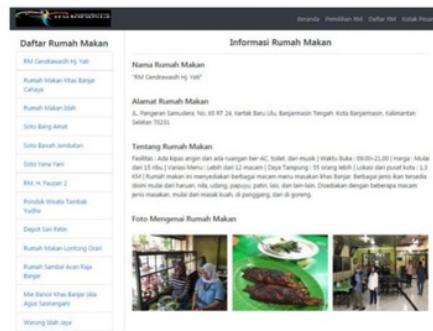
Beranda Pemilihan RM Daftar RM Kotak Pesan

Daftar Rumah Makan

RM Cendrawasih Hj. Yati

Rumah Makan Khas Banjar Cahaya

Rumah Makan Idah

Soto Bang Amat

Soto Bawah Jembatan

Soto Yana Yani

RM. H. Fauzan 2

Pondok Wisata Tambak Yudha

Depot Sari Patin

Rumah Makan Lontong Orari

Rumah Sambal Acan Raja Banjar

Mie Bancir Khas Banjar (Ala Agus Sasirangan)

Warung Idah Jaya

Informasi Rumah Makan

Nama Rumah Makan

"RM Cendrawasih Hj. Yati"

Alamat Rumah Makan

JL. Pangeran Samudera, No. 65 RT 24, Kertak Baru Ulu, Banjarmasin Tengah, Kota Banjarmasin, Kalimantan Selatan 70231

Tentang Rumah Makan

Fasilitas : Ada kipas angin dan ada ruangan ber AC, toilet, dan musik | Waktu Buka : 09.00-21.00 | Harga : Mulai dari 15 ribu | Varian Menu : Lebih dari 12 macam | Daya Tampung : 55 orang lebih | Lokasi dari pusat kota : 1,3 KM | Rumah makan ini menyediakan berbagai macam menu masakan khas Banjar. Berbagai jenis ikan tersedia disini mulai dari haruan, nila, udang, papuyu, patin, lais, dan lain-lain. Disediakan dengan beberapa macam jenis masakan, mulai dari masak kuah, di panggang, dan di goreng.

Foto Mengenai Rumah Makan